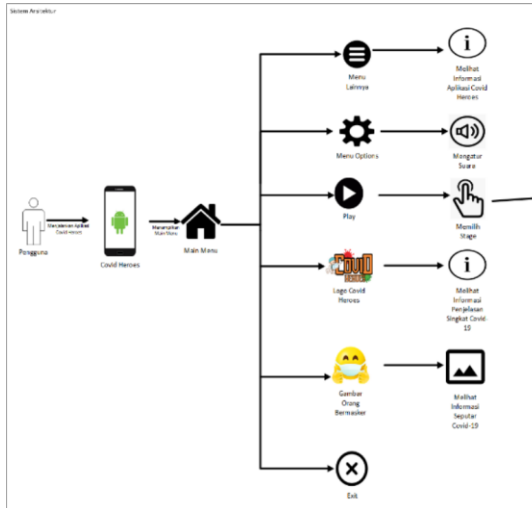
Sistem Arsitektur

Pengguna

Menjalankan Aplikasi Covid Heroes

Covid Heroes

Menampilkan Main Menu

Main Menu

Menu Lainnya

Melihat Informasi Aplikasi Covid Heroes

Menu Options

Mengatur Suara

Play

Memilih Stage

Logo Covid Heroes

Melihat Informasi Penjelasan Singkat Covid-19

Gambar Orang Bermasker

Melihat Informasi Seputar Covid-19

Exit